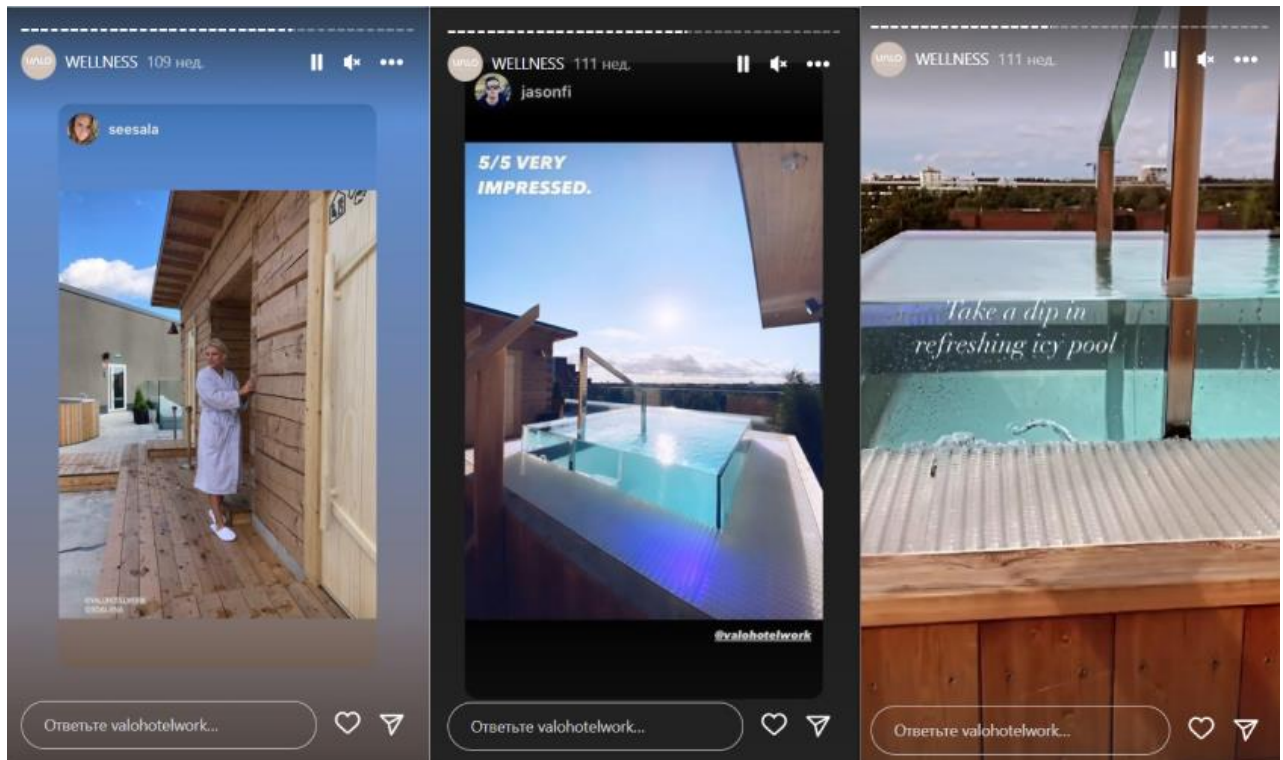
VALO WELLNESS 109 нед.

seesala

@VALOHOTELWORK @SEESALA

Ответьте valohotelwork...

VALO WELLNESS 111 нед.

jasonfi

5/5 VERY IMPRESSED.

@valohotelwork

Ответьте valohotelwork...

VALO WELLNESS 111 нед.

Take a dip in refreshing icy pool

Ответьте valohotelwork...